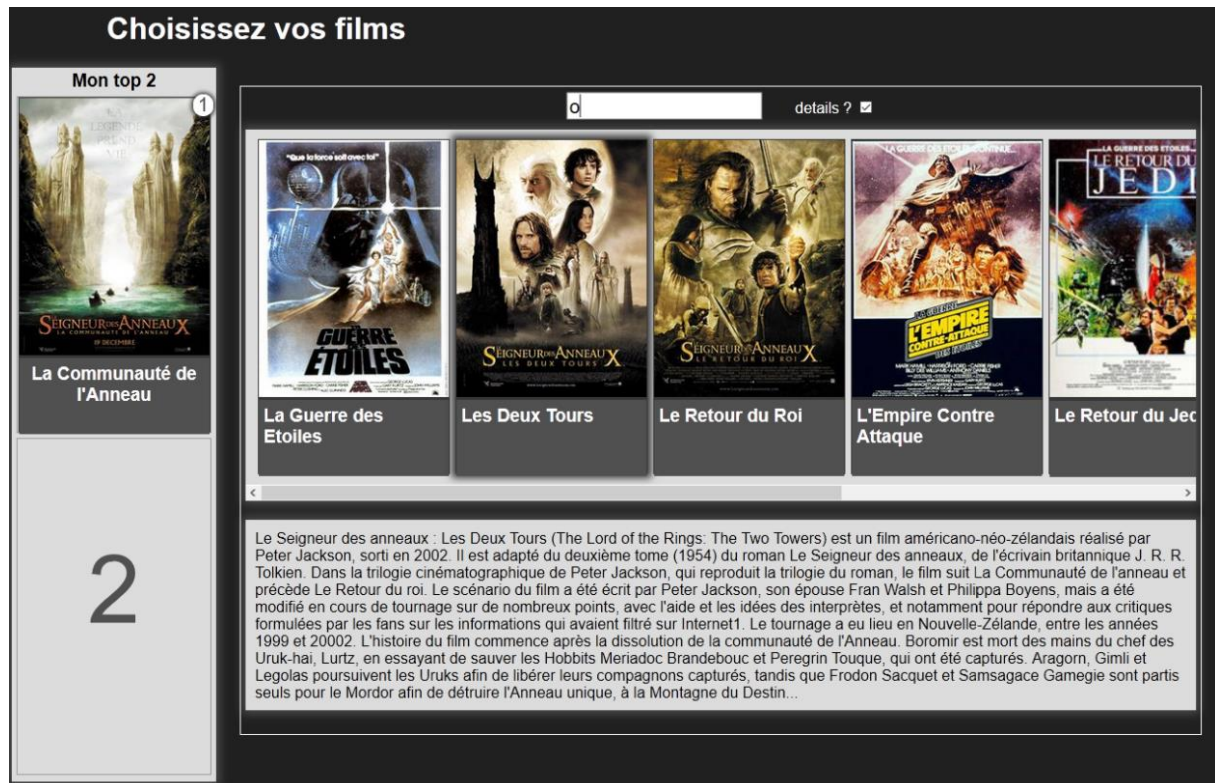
Choisissez vos films

Mon top 2

1

LE SEIGNEUR DES ANNEAUX
LA COMMUNAUTÉ DE L'ANNEAU

La Communauté de l'Anneau

2

o

details ?

"Que la force soit avec toi"

LA GUERRE DES ETOILES

LE SEIGNEUR DES ANNEAUX
LES DEUX TOURS

LE SEIGNEUR DES ANNEAUX
LE RETOUR DU ROI

LA GUERRE DES ETOILES
L'EMPIRE CONTRE-ATTAQUE

LE RETOUR DU JEDI

La Guerre des Etoiles

Les Deux Tours

Le Retour du Roi

L'Empire Contre Attaque

Le Retour du Jec

Le Seigneur des anneaux : Les Deux Tours (The Lord of the Rings: The Two Towers) est un film américano-néo-zélandais réalisé par Peter Jackson, sorti en 2002. Il est adapté du deuxième tome (1954) du roman Le Seigneur des anneaux, de l'écrivain britannique J. R. R. Tolkien. Dans la trilogie cinématographique de Peter Jackson, qui reproduit la trilogie du roman, le film suit La Communauté de l'anneau et précède Le Retour du roi. Le scénario du film a été écrit par Peter Jackson, son épouse Fran Walsh et Philippa Boyens, mais a été modifié en cours de tournage sur de nombreux points, avec l'aide et les idées des interprètes, et notamment pour répondre aux critiques formulées par les fans sur les informations qui avaient filtré sur Internet1. Le tournage a eu lieu en Nouvelle-Zélande, entre les années 1999 et 20002. L'histoire du film commence après la dissolution de la communauté de l'Anneau. Boromir est mort des mains du chef des Uruk-hai, Lurtz, en essayant de sauver les Hobbits Meriadoc Brandebouc et Peregrin Touque, qui ont été capturés. Aragorn, Gimli et Legolas poursuivent les Uruks afin de libérer leurs compagnons capturés, tandis que Frodon Sacquet et Samsagace Gamegie sont partis seuls pour le Mordor afin de détruire l'Anneau unique, à la Montagne du Destin...